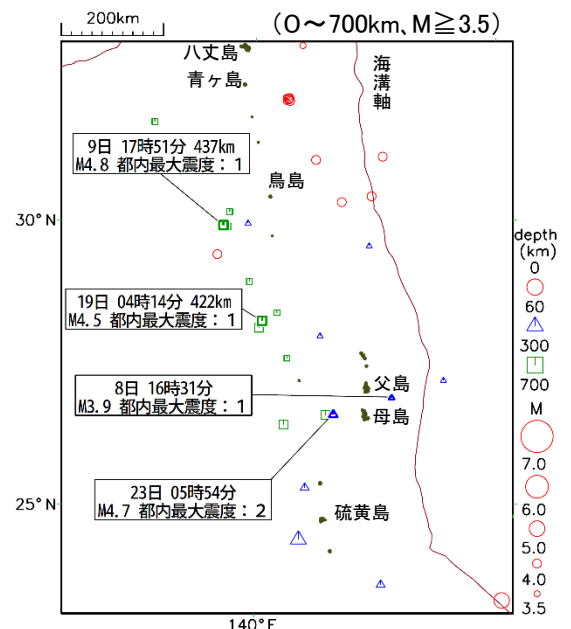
200km

（0～700km、M≧3.5）

八丈島
青ヶ島
海溝軸

9日 17時51分 437km
M4.8 都内最大震度：1

鳥島

30°N

19日 04時14分 422km
M4.5 都内最大震度：1

8日 16時31分
M3.9 都内最大震度：1

父島
母島

23日 05時54分
M4.7 都内最大震度：2

25°N

硫黄島

140°E

depth (km)
0
60
300
700

M
7.0
6.0
5.0
4.0
3.5